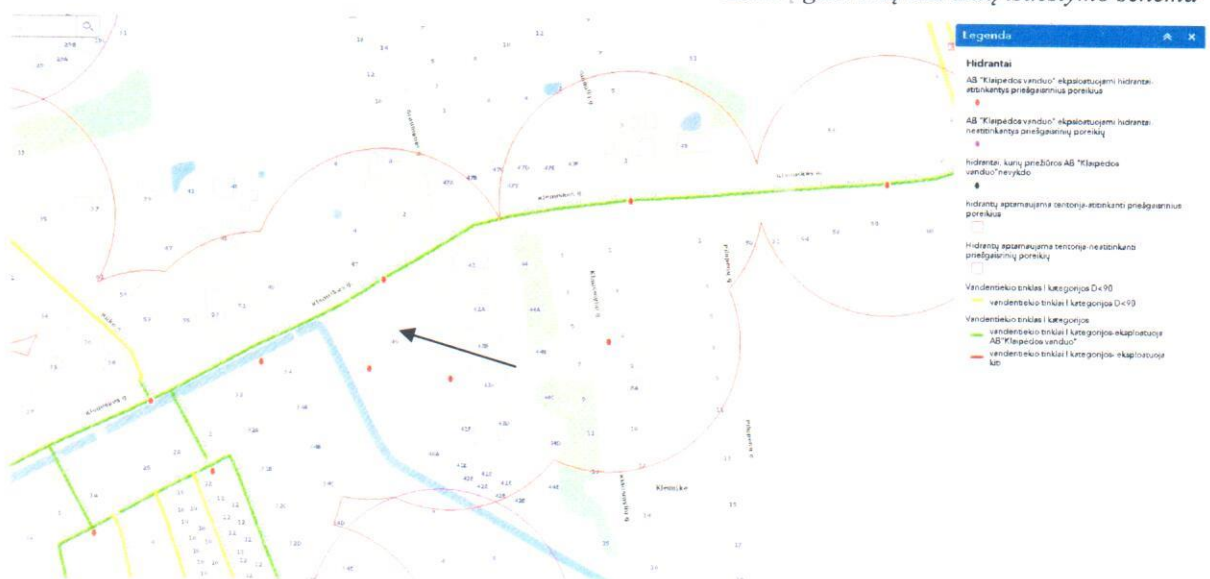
Legenda

Hidrantai

AB "Klaipėdos vanduo" eksploatuojami hidrantai atitinkantys priešgaisrinius poreikius

AB "Klaipėdos vanduo" eksploatuojami hidrantai neatitinkantys priešgaisrinių poreikių

hidrantai, kurių priežiūros AB "Klaipėdos vanduo" nevykdo

hidrantų aptarnaujama teritorija-atitinkanti priešgaisrinius poreikius

Hidrantų aptarnaujama teritorija-neatitinkanti priešgaisrinių poreikių

Vandentiekio tinklas I kategorijos D<90

vandentiekio tinklas I kategorijos D<90

Vandentiekio tinklas I kategorijos

vandentiekio tinklai I kategorijos-eksploatuoja AB"Klaipėdos vanduo"

vandentiekio tinklai I kategorijos- eksploatuoja kiti

Klevaikė